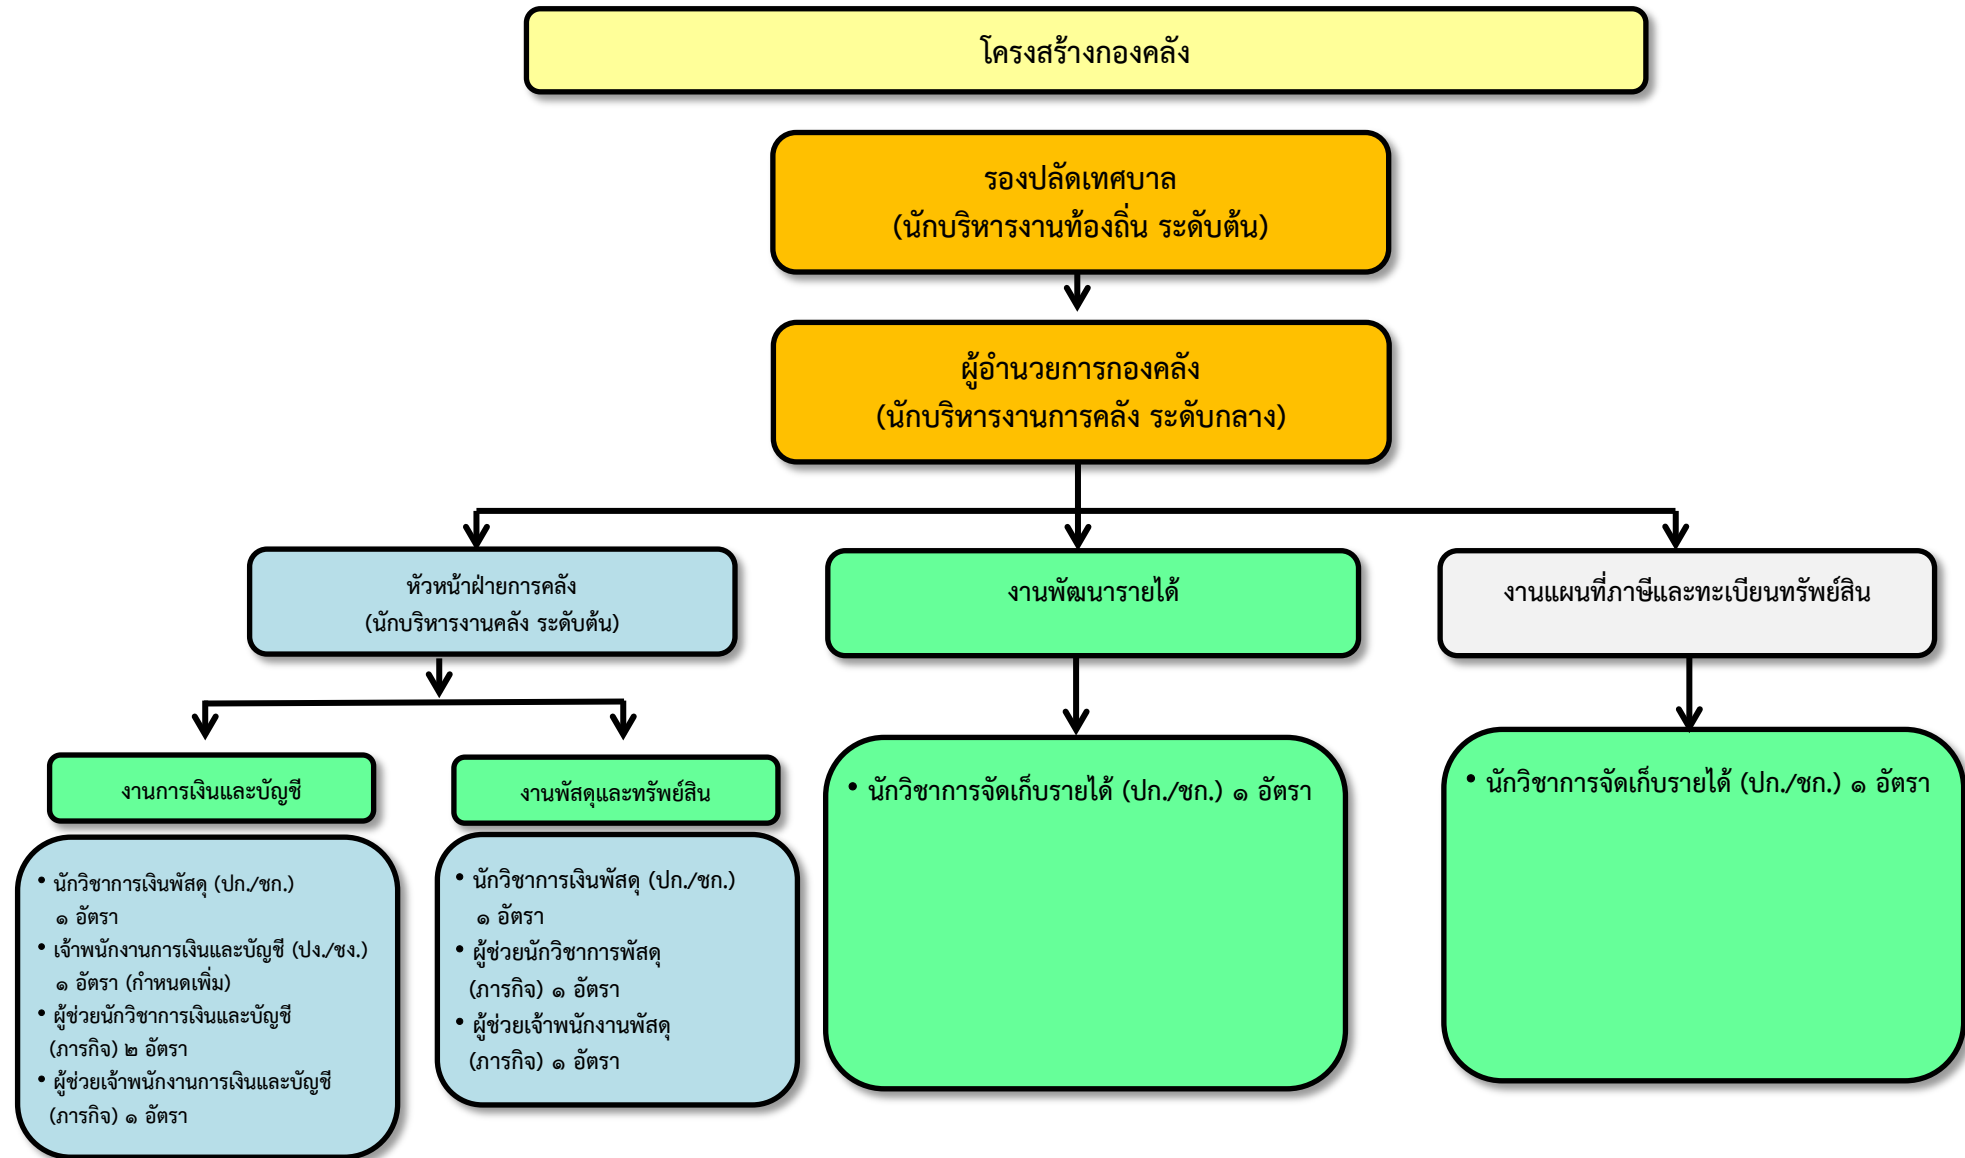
โครงสร้างกองคลัง

รองปลัดเทศบาล
(นักบริหารงานท้องถิ่น ระดับต้น)

ผู้อำนวยการกองคลัง
(นักบริหารงานการคลัง ระดับกลาง)

หัวหน้าฝ่ายการคลัง
(นักบริหารงานคลัง ระดับต้น)

งานพัฒนารายได้

งานแผนที่ภาษีและทะเบียนทรัพย์สิน

งานการเงินและบัญชี

งานพัสดุและทรัพย์สิน

• นักวิชาการเงินพัสดุ (ปก./ชก.) ๑ อัตรา
• เจ้าพนักงานการเงินและบัญชี (ปง./ชง.) ๑ อัตรา (กำหนดเพิ่ม)
• ผู้ช่วยนักวิชาการเงินและบัญชี (ภารกิจ) ๒ อัตรา
• ผู้ช่วยเจ้าพนักงานการเงินและบัญชี (ภารกิจ) ๑ อัตรา

• นักวิชาการเงินพัสดุ (ปก./ชก.) ๑ อัตรา
• ผู้ช่วยนักวิชาการพัสดุ (ภารกิจ) ๑ อัตรา
• ผู้ช่วยเจ้าพนักงานพัสดุ (ภารกิจ) ๑ อัตรา

• นักวิชาการจัดเก็บรายได้ (ปก./ชก.) ๑ อัตรา

• นักวิชาการจัดเก็บรายได้ (ปก./ชก.) ๑ อัตรา